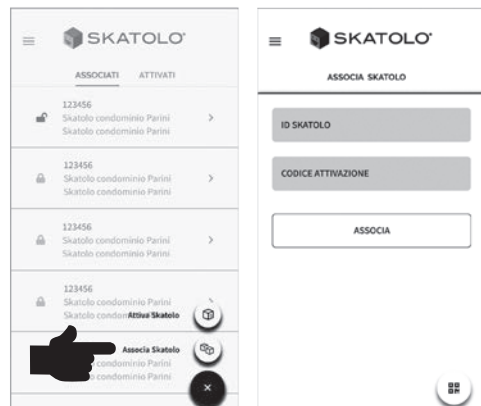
SKATOLO

ASSOCIATI ATTIVATI

123456
Skatolo condominio Parini
Skatolo condominio Parini

123456
Skatolo condominio Parini
Skatolo condominio Parini

123456
Skatolo condominio Parini
Skatolo condominio Parini

123456
Skatolo condominio Parini
Skatolo condom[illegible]

Attiva Skatolo

Associa Skatolo

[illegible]o condominio Parini
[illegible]o condominio Parini

×

SKATOLO

ASSOCIA SKATOLO

ID SKATOLO

CODICE ATTIVAZIONE

ASSOCIA